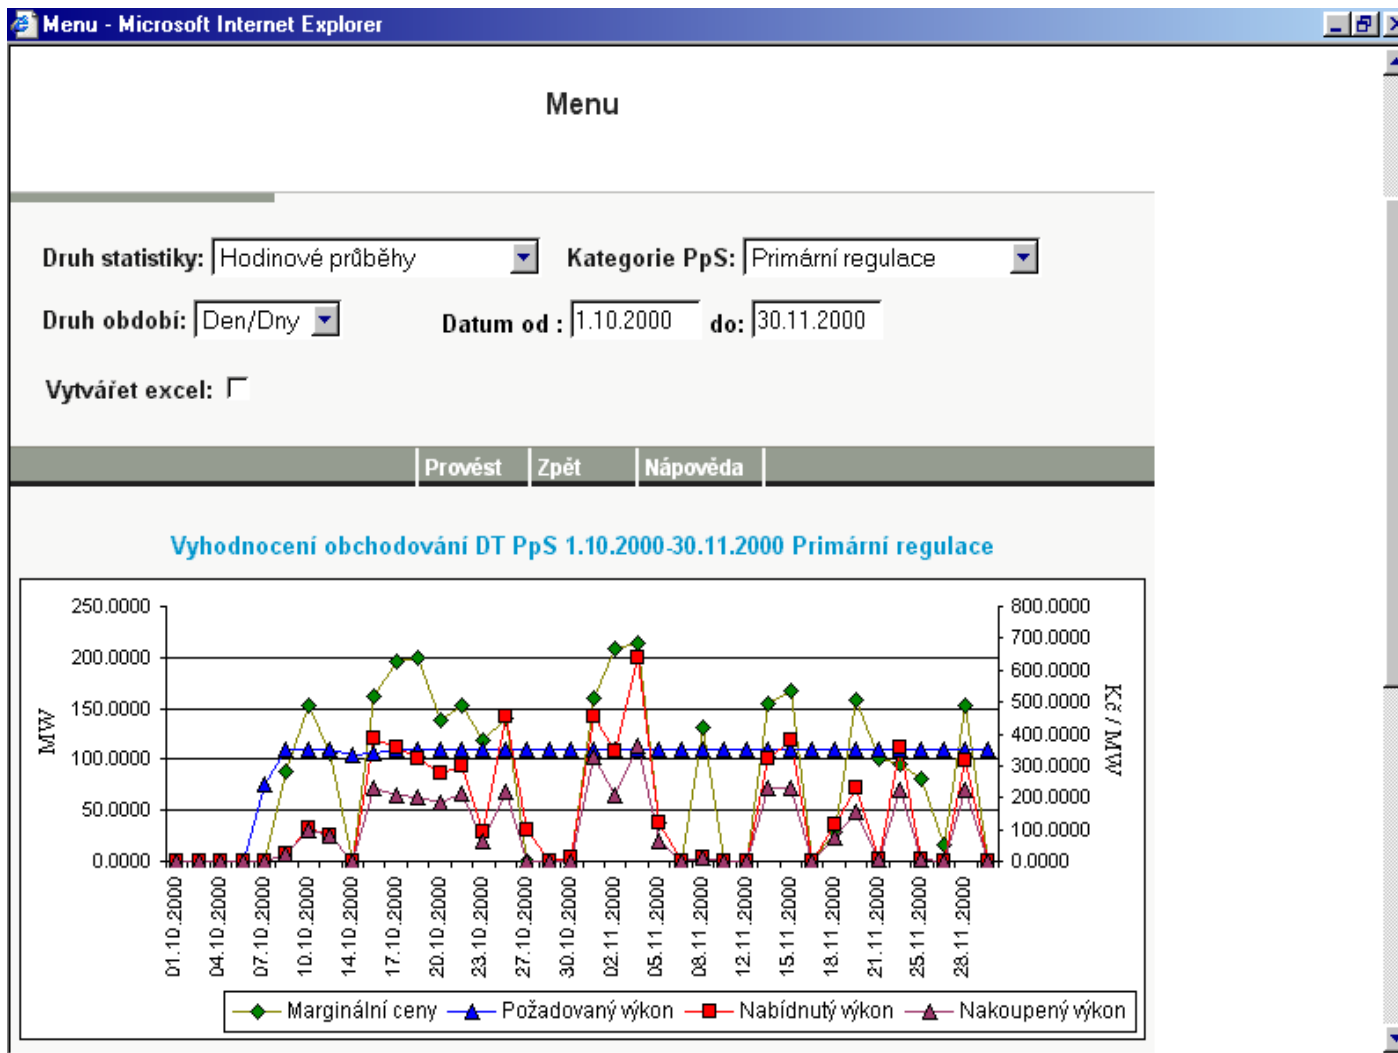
Menu - Microsoft Internet Explorer

Menu

Druh statistiky: Hodinové průběhy

Kategorie PpS: Primární regulace

Druh období: Den/Dny

Datum od : 1.10.2000

do: 30.11.2000

Vytvářet excel:

Provést | Zpět | Nápověda

Vyhodnocení obchodování DT PpS 1.10.2000-30.11.2000 Primární regulace

250.0000
200.0000
150.0000
100.0000
50.0000
0.0000

MW

800.0000
700.0000
600.0000
500.0000
400.0000
300.0000
200.0000
100.0000
0.0000

Kč / MW

01.10.2000
04.10.2000
07.10.2000
10.10.2000
14.10.2000
17.10.2000
20.10.2000
23.10.2000
27.10.2000
30.10.2000
02.11.2000
05.11.2000
08.11.2000
12.11.2000
15.11.2000
18.11.2000
21.11.2000
25.11.2000
28.11.2000

Marginální ceny
Požadovaný výkon
Nabídnutý výkon
Nakoupený výkon